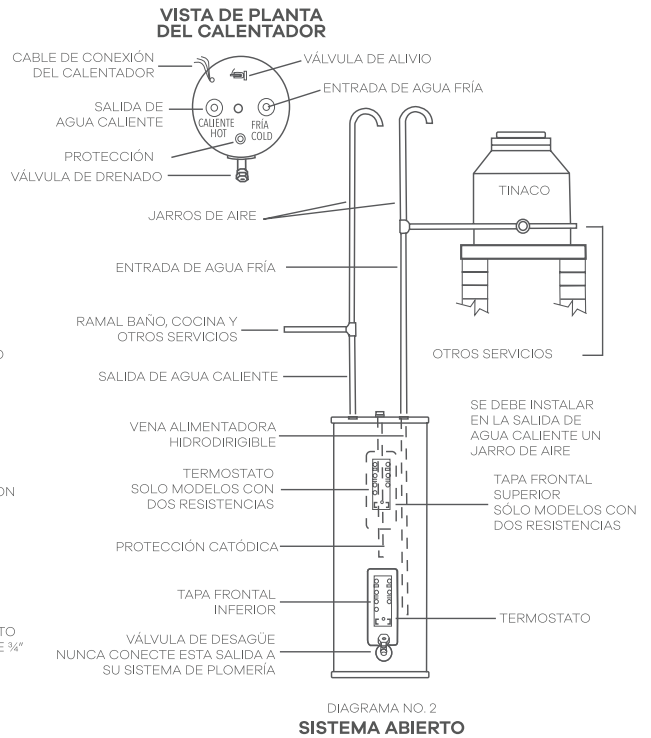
VISTA DE PLANTA DEL CALENTADOR

CABLE DE CONEXIÓN DEL CALENTADOR

VÁLVULA DE ALIVIO

SALIDA DE AGUA CALIENTE

CALIENTE HOT

FRÍA COLD

ENTRADA DE AGUA FRÍA

PROTECCIÓN

VÁLVULA DE DRENADO

TINACO

JARROS DE AIRE

ENTRADA DE AGUA FRÍA

RAMAL BAÑO, COCINA Y OTROS SERVICIOS

OTROS SERVICIOS

SALIDA DE AGUA CALIENTE

SE DEBE INSTALAR EN LA SALIDA DE AGUA CALIENTE UN JARRO DE AIRE

VENA ALIMENTADORA HIDRODIRIGIBLE

TERMOSTATO SOLO MODELOS CON DOS RESISTENCIAS

TAPA FRONTAL SUPERIOR SÓLO MODELOS CON DOS RESISTENCIAS

PROTECCIÓN CATÓDICA

TAPA FRONTAL INFERIOR

TERMOSTATO

VÁLVULA DE DESAGÜE NUNCA CONECTE ESTA SALIDA A SU SISTEMA DE PLOMERÍA

DIAGRAMA NO. 2

SISTEMA ABIERTO